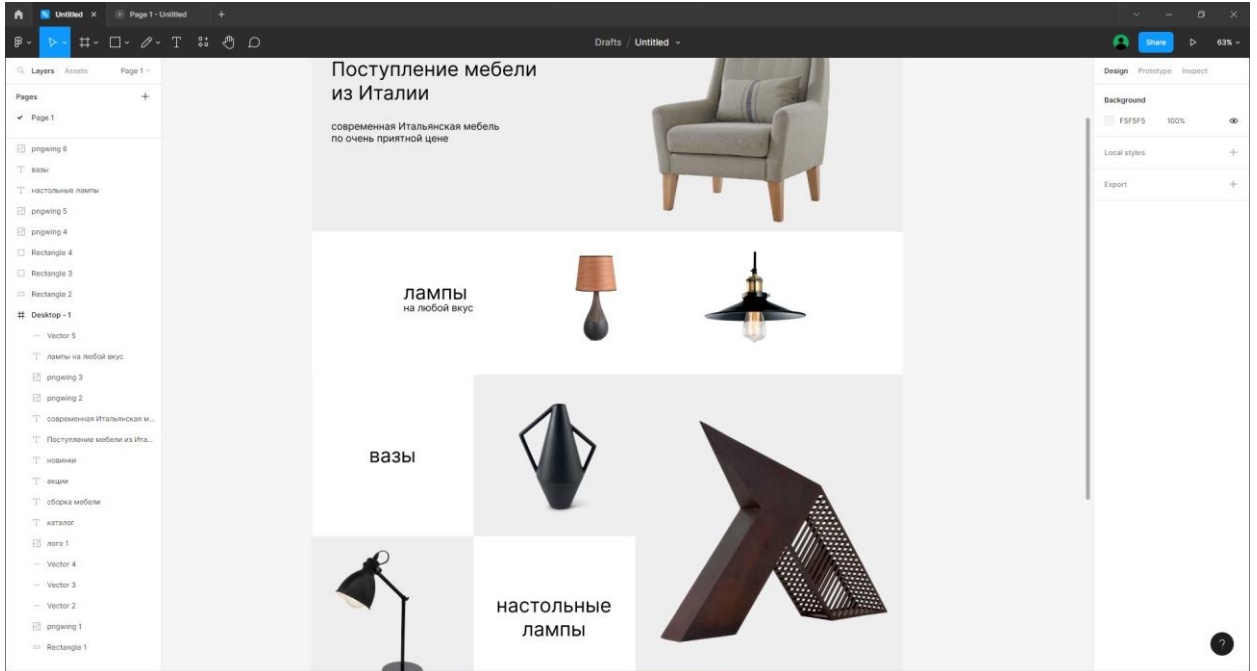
Untitled × Page 1 - Untitled +

Drafts / Untitled

Share 63%

Layers Assets Page 1

Pages +

✔ Page 1

pngwing 6
вазы
настольные лампы
pngwing 5
pngwing 4
Rectangle 4
Rectangle 3
Rectangle 2
Desktop - 1
Vector 5
лампы на любой вкус
pngwing 3
pngwing 2
современная Итальянская м...
Поступление мебели из Ита...
новинки
акции
сборка мебели
каталог
лого 1
Vector 4
Vector 3
Vector 2
pngwing 1
Rectangle 1

Поступление мебели из Италии

современная Итальянская мебель по очень приятной цене

лампы
на любой вкус

вазы

настольные лампы

Design Prototype Inspect

Background

F5F5F5 100%

Local styles +

Export +

?